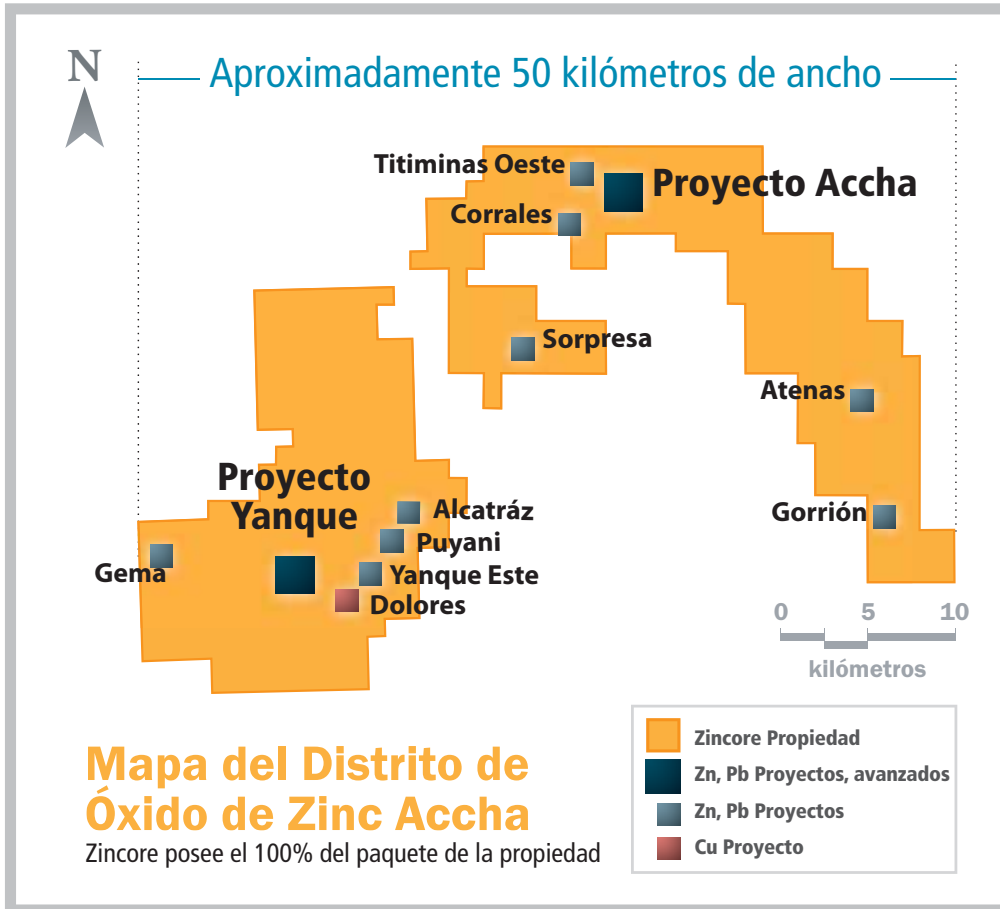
N

Aproximadamente 50 kilómetros de ancho

Titiminas Oeste

Proyecto Accha

Corrales

Sorpresa

Atenas

Gorrión

Proyecto Yanque

Alcatráz

Puyani

Yanque Este

Dolores

Gema

0 5 10

kilómetros

Zincore Propiedad

Zn, Pb Proyectos, avanzados

Zn, Pb Proyectos

Cu Proyecto

Mapa del Distrito de Óxido de Zinc Accha

Zincore posee el 100% del paquete de la propiedad